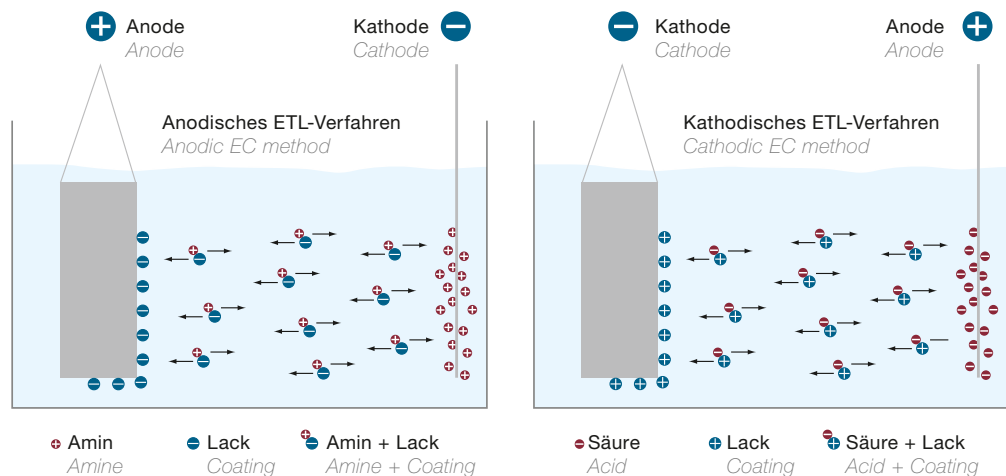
Anode
Anode

Kathode
Cathode

Anodisches ETL-Verfahren
Anodic EC method

Kathode
Cathode

Anode
Anode

Kathodisches ETL-Verfahren
Cathodic EC method

Amin
Amine

Lack
Coating

Amin + Lack
Amine + Coating

Säure
Acid

Lack
Coating

Säure + Lack
Acid + Coating